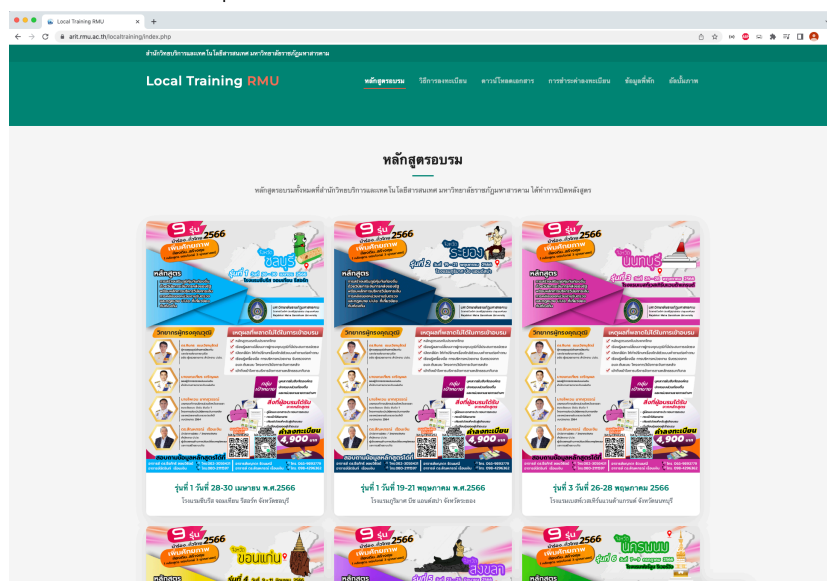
Local Training RMU
+
arit.rmu.ac.th/localtraining/index.php

สำนักวิทยบริการและเทคโนโลยีสารสนเทศ มหาวิทยาลัยราชภัฏมหาสารคาม

Local Training RMU

หลักสูตรอบรม วิธีการลงทะเบียน ดาวน์โหลดเอกสาร การชำระค่าลงทะเบียน ข้อมูลที่พัก ติดต่อเรา

หลักสูตรอบรม

หลักสูตรอบรมทั้งหมดที่สำนักวิทยบริการและเทคโนโลยีสารสนเทศ มหาวิทยาลัยราชภัฏมหาสารคาม ได้ทำการเปิดลงสู่ชุมชน

9 รุ่น 2566
ชลบุรี
รุ่นที่ 1
หลักสูตร
วิทยากรผู้ทรงคุณวุฒิ
เหตุผลที่ควรไปใช้ในการเข้าอบรม
ค่าลงทะเบียน 4,900 บาท
สอบถามข้อมูลหลักสูตรได้ที่

รุ่นที่ 1 วันที่ 28-30 เมษายน พ.ศ.2566
โรงแรมซันไรส์ จอมเทียน รีสอร์ท จังหวัดชลบุรี

9 รุ่น 2566
ระยอง
รุ่นที่ 2
หลักสูตร
วิทยากรผู้ทรงคุณวุฒิ
เหตุผลที่ควรไปใช้ในการเข้าอบรม
ค่าลงทะเบียน 4,900 บาท
สอบถามข้อมูลหลักสูตรได้ที่

รุ่นที่ 2 วันที่ 19-21 พฤษภาคม พ.ศ.2566
โรงแรมภูริมาศ บีช แอนด์ สปา จังหวัดระยอง

9 รุ่น 2566
นนทบุรี
รุ่นที่ 3
หลักสูตร
วิทยากรผู้ทรงคุณวุฒิ
เหตุผลที่ควรไปใช้ในการเข้าอบรม
ค่าลงทะเบียน 4,900 บาท

รุ่นที่ 3 วันที่ 26-28 พฤษภาคม 2566
โรงแรมเดอะเบิร์กลีย์ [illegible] จังหวัดนนทบุรี

9 รุ่น 2566
ขอนแก่น
รุ่นที่ 4

9 รุ่น 2566
สงขลา

9 รุ่น
นครพนม